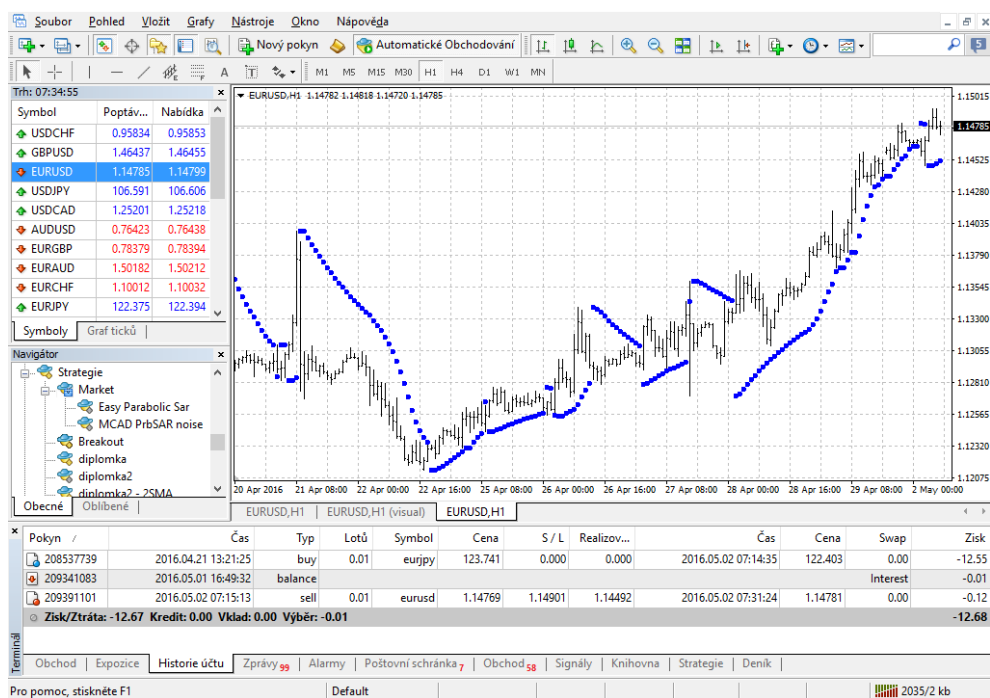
Soubor Pohled Vložit Grafy Nástroje Okno Nápověda

Nový pokyn Automatické Obchodování

M1 M5 M15 M30 H1 H4 D1 W1 MN

Trh: 07:34:55

| Symbol | Poptáv... | Nabídka |
|---|---|---|
| USDCHF | 0.95834 | 0.95853 |
| GBPUSD | 1.46437 | 1.46455 |
| EURUSD | 1.14785 | 1.14799 |
| USDJPY | 106.591 | 106.606 |
| USDCAD | 1.25201 | 1.25218 |
| AUDUSD | 0.76423 | 0.76438 |
| EURGBP | 0.78379 | 0.78394 |
| EURAUD | 1.50182 | 1.50212 |
| EURCHF | 1.10012 | 1.10032 |
| EURJPY | 122.375 | 122.394 |

Symboly Graf ticků

Navigátor
Strategie
Market
Easy Parabolic Sar
MCAD PrbSAR noise
Breakout
diplomka
diplomka2
diplomka2 - 2SMA

Obecné Oblíbené

EURUSD,H1 1.14782 1.14818 1.14720 1.14785

1.15015
1.14785
1.14525
1.14280
1.14035
1.13790
1.13545
1.13300
1.13055
1.12810
1.12565
1.12320
1.12075

20 Apr 2016 21 Apr 08:00 22 Apr 00:00 22 Apr 16:00 25 Apr 08:00 26 Apr 00:00 26 Apr 16:00 27 Apr 08:00 28 Apr 00:00 28 Apr 16:00 29 Apr 08:00 2 May 00:00

EURUSD,H1 EURUSD,H1 (visual) EURUSD,H1

| Pokyn | Čas | Typ | Lotů | Symbol | Cena | S / L | Realizov... | Čas | Cena | Swap | Zisk |
|---|---|---|---|---|---|---|---|---|---|---|---|
| 208537739 | 2016.04.21 13:21:25 | buy | 0.01 | eurjpy | 123.741 | 0.000 | 0.000 | 2016.05.02 07:14:35 | 122.403 | 0.00 | -12.55 |
| 209341083 | 2016.05.01 16:49:32 | balance | | | | | | | | Interest | -0.01 |
| 209391101 | 2016.05.02 07:15:13 | sell | 0.01 | eurusd | 1.14769 | 1.14901 | 1.14492 | 2016.05.02 07:31:24 | 1.14781 | 0.00 | -0.12 |

Zisk/Ztráta: -12.67 Kredit: 0.00 Vklad: 0.00 Výběr: -0.01 -12.68

Terminál

Obchod | Expozice | Historie účtu | Zprávy 99 | Alarmy | Poštovní schránka 7 | Obchod 58 | Signály | Knihovna | Strategie | Deník

Pro pomoc, stiskněte F1 Default 2035/2 kb